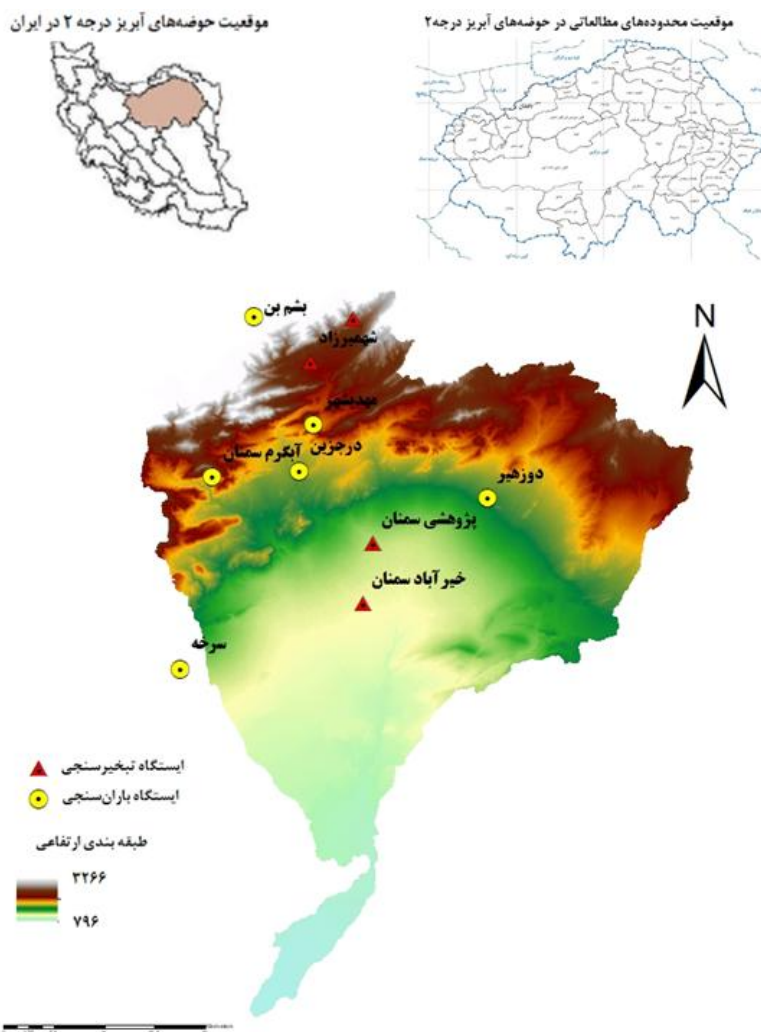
موقعیت حوضه‌های آبریز درجه ۲ در ایران

موقعیت محدوده‌های مطالعاتی در حوضه‌های آبریز درجه۲

N

بشم بن
شهمیرزاد
مهدیشهر
درجزین
آبگرم سمنان
دوزهیر
پژوهشی سمنان
خیرآباد سمنان
سرخه

ایستگاه تبخیرسنجی
ایستگاه باران‌سنجی

طبقه بندی ارتفاعی
۳۲۶۶
۷۹۶